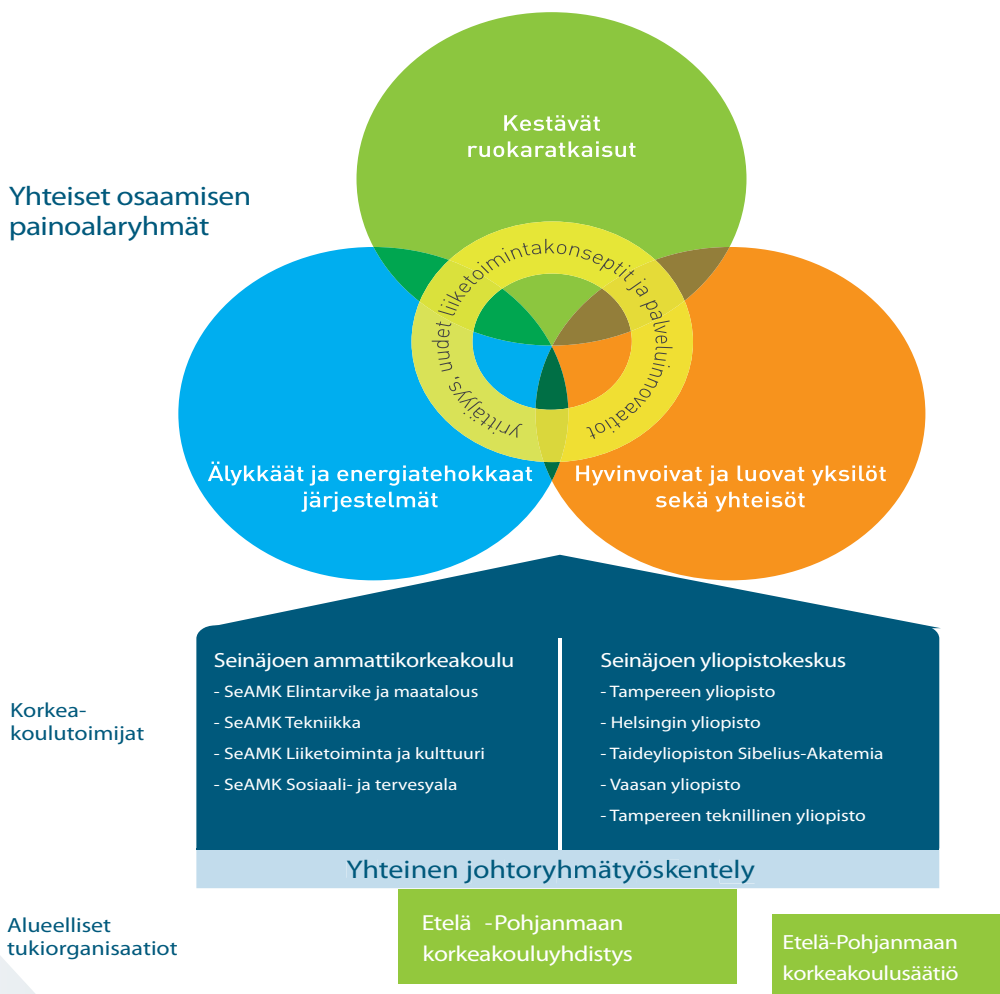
Yhteiset osaamisen painoalaryhmät

Kestävät ruokaratkaisut

Yrittäjyys, uudet liiketoimintakonseptit ja palveluinnovaatiot

Älykkäät ja energiatehokkaat järjestelmät

Hyvinvoivat ja luovat yksilöt sekä yhteisöt

Korkeakoulutoimijat

Seinäjoen ammattikorkeakoulu
- SeAMK Elintarvike ja maatalous
- SeAMK Tekniikka
- SeAMK Liiketoiminta ja kulttuuri
- SeAMK Sosiaali- ja tervesyala

Seinäjoen yliopistokeskus
- Tampereen yliopisto
- Helsingin yliopisto
- Taideyliopiston Sibelius-Akatemia
- Vaasan yliopisto
- Tampereen teknillinen yliopisto

Yhteinen johtoryhmätyöskentely

Alueelliset tukiorganisaatiot

Etelä -Pohjanmaan korkeakouluyhdistys

Etelä-Pohjanmaan korkeakoulusäätiö